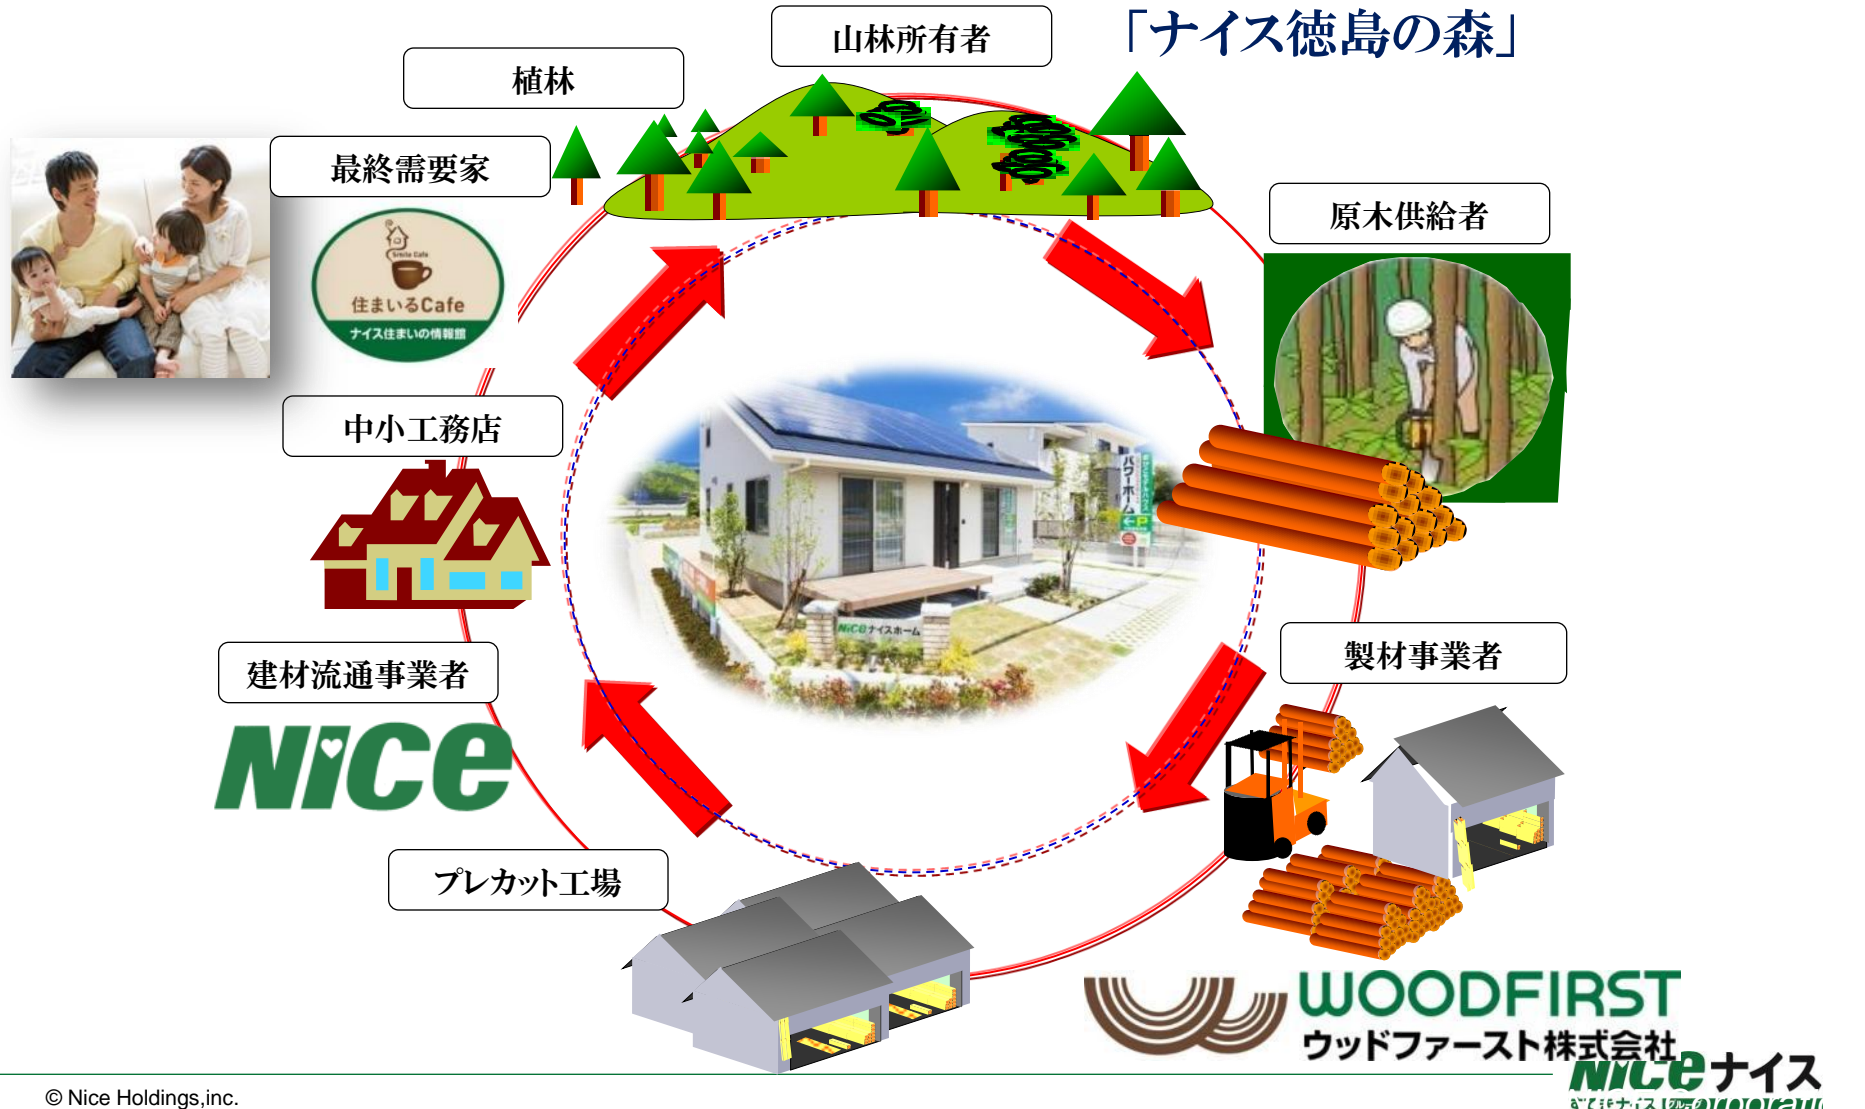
「ナイス徳島の森」

山林所有者

植林

最終需要家

住まいるCafe
ナイス住まいの情報館

原木供給者

中小工務店

パワーホーム

Nice ナイスホーム

製材事業者

建材流通事業者

Nice

プレカット工場

WOODFIRST
ウッドファースト株式会社

Nice ナイス

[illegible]

© Nice Holdings,inc.